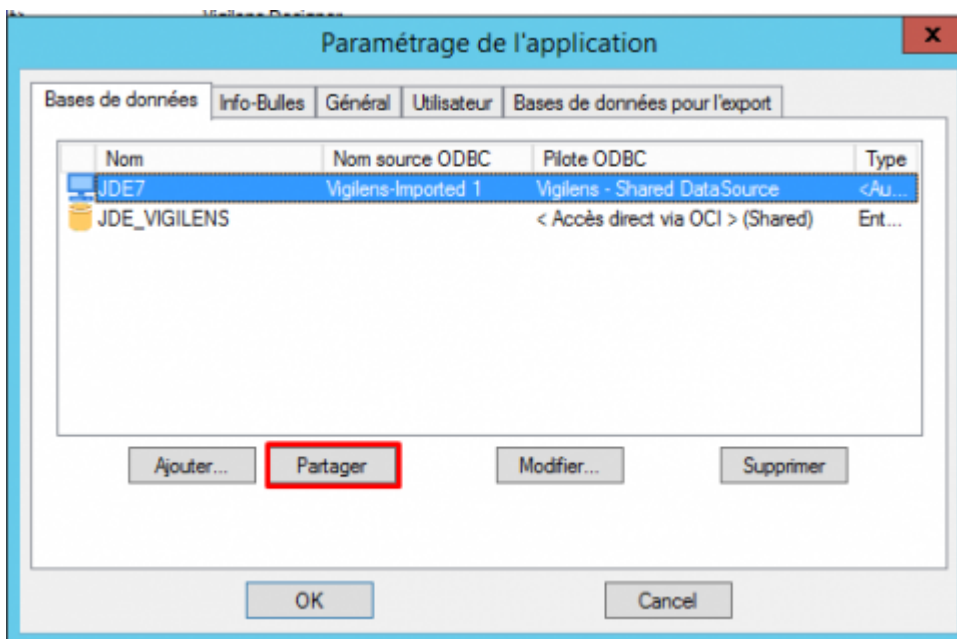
Vigilens Designer

Paramétrage de l'application

x

Bases de données | Info-Bulles | Général | Utilisateur | Bases de données pour l'export

| Nom | Nom source ODBC | Pilote ODBC | Type |
|---|---|---|---|
| JDE7 | Vigilens-Imported 1 | Vigilens - Shared DataSource | <Au... |
| JDE_VIGILENS | | < Accès direct via OCI > (Shared) | Ent... |

Ajouter... Partager Modifier... Supprimer

OK Cancel